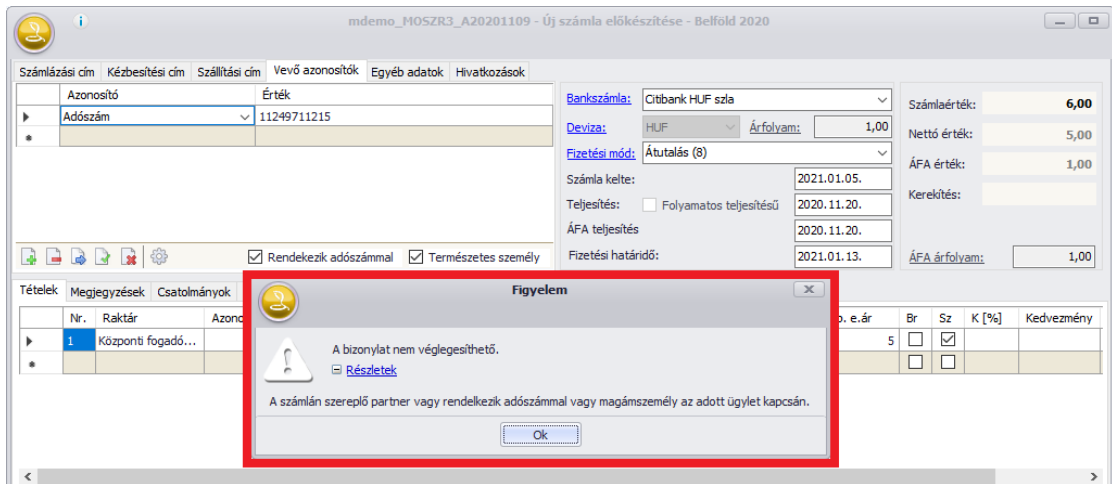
mdemo_MOSZR3_A20201109 - Új számla előkészítése - Belföld 2020

Számlázási cím | Kézbesítési cím | Szállítási cím | Vevő azonosítók | Egyéb adatok | Hivatkozások

| Azonosító | Érték |
|---|---|
| Adószám | 11249711215 |

Rendelkezik adószámmal
Természetes személy

Bankszámla: Citibank HUF szla
Deviza: HUF
Árfolyam: 1,00
Fizetési mód: Átutalás (8)
Számla kelte: 2021.01.05.
Teljesítés: Folyamatos teljesítésű 2020.11.20.
ÁFA teljesítés 2020.11.20.
Fizetési határidő: 2021.01.13.

Számlaérték: 6,00
Nettó érték: 5,00
ÁFA érték: 1,00
Kerekítés:
ÁFA árfolyam: 1,00

Tételek | Megjegyzések | Csatolmányok

| Nr. | Raktár | Azon | e. ár | Br | Sz | K [%] | Kedvezmény |
|---|---|---|---|---|---|---|---|
| 1 | Központi fogadó… | | 5 | | | | |

Figyelem

A bizonylat nem véglegesíthető.

Részletek

A számlán szereplő partner vagy rendelkezik adószámmal vagy magámszemély az adott ügylet kapcsán.

Ok